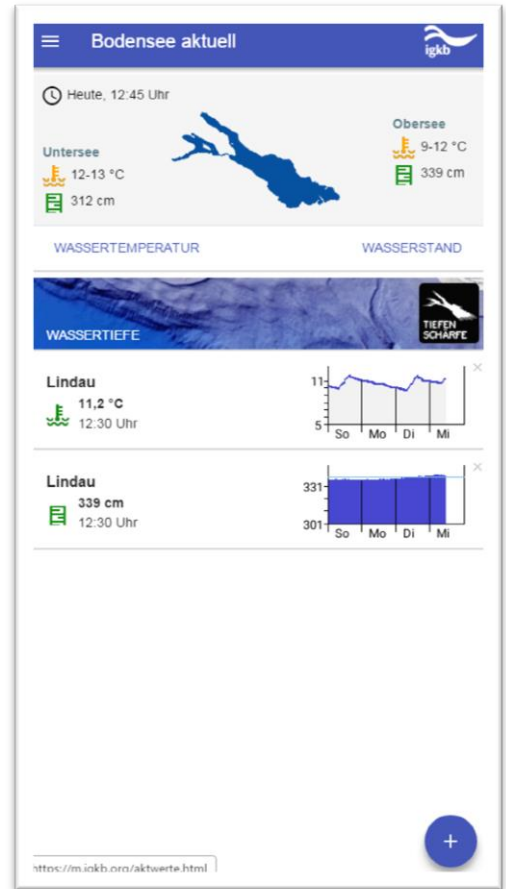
Bodensee aktuell

igkb

Heute, 12:45 Uhr

Untersee
12-13 °C
312 cm

Obersee
9-12 °C
339 cm

WASSERTEMPERATUR

WASSERSTAND

WASSERTIEFE

TIEFEN SCHÄRFE

Lindau
11,2 °C
12:30 Uhr

11
5
So Mo Di Mi

Lindau
339 cm
12:30 Uhr

331
301
So Mo Di Mi

+

https://m.igkb.org/aktwerte.html